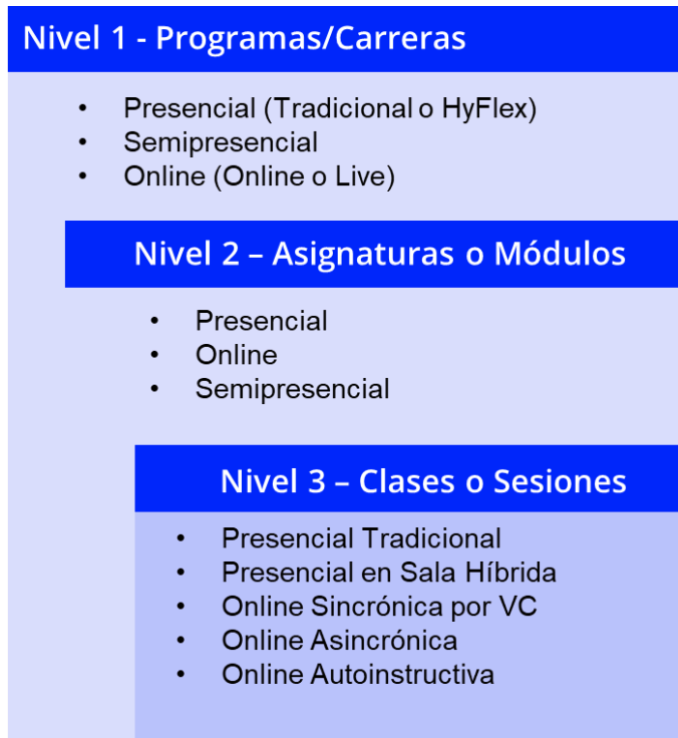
Nivel 1 - Programas/Carreras

- Presencial (Tradicional o HyFlex)
- Semipresencial
- Online (Online o Live)

Nivel 2 – Asignaturas o Módulos

- Presencial
- Online
- Semipresencial

Nivel 3 – Clases o Sesiones

- Presencial Tradicional
- Presencial en Sala Híbrida
- Online Sincrónica por VC
- Online Asincrónica
- Online Autoinstructiva